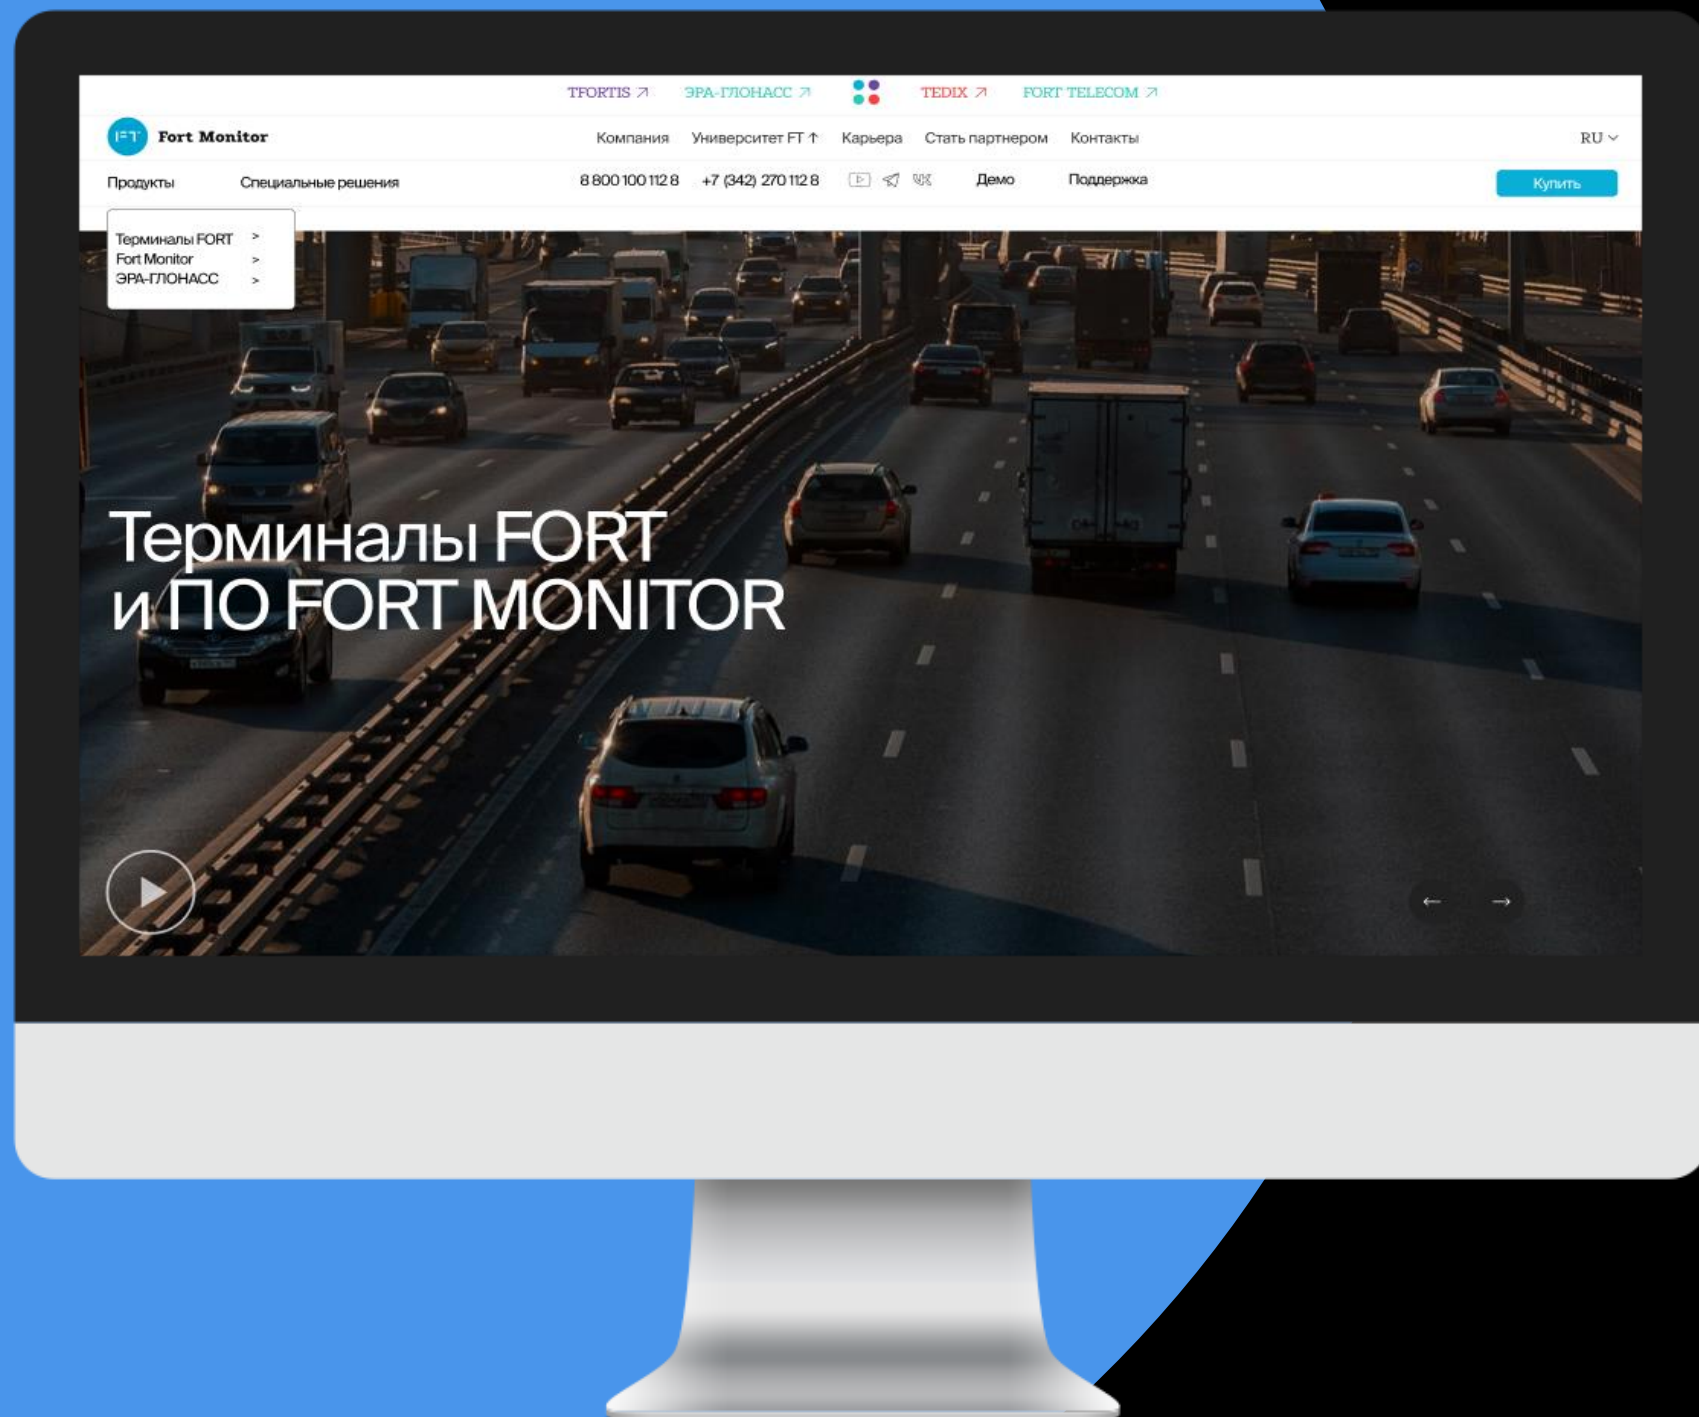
TFORTIS ↗ ЭРА-ГЛОНАСС ↗ TEDIX ↗ FORT TELECOM ↗

FT Fort Monitor

Компания Университет FT ↑ Карьера Стать партнером Контакты RU

Продукты Специальные решения 8 800 100 112 8 +7 (342) 270 112 8 Демо Поддержка Купить

Терминалы FORT >
Fort Monitor >
ЭРА-ГЛОНАСС >

Терминалы FORT
и ПО FORT MONITOR

← →